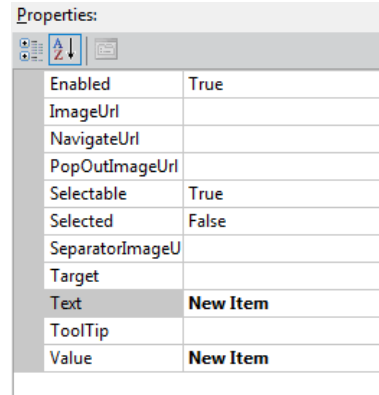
Properties:

| | |
|---|---|
| Enabled | True |
| ImageUrl | |
| NavigateUrl | |
| PopOutImageUrl | |
| Selectable | True |
| Selected | False |
| SeparatorImageU | |
| Target | |
| Text | New Item |
| ToolTip | |
| Value | New Item |